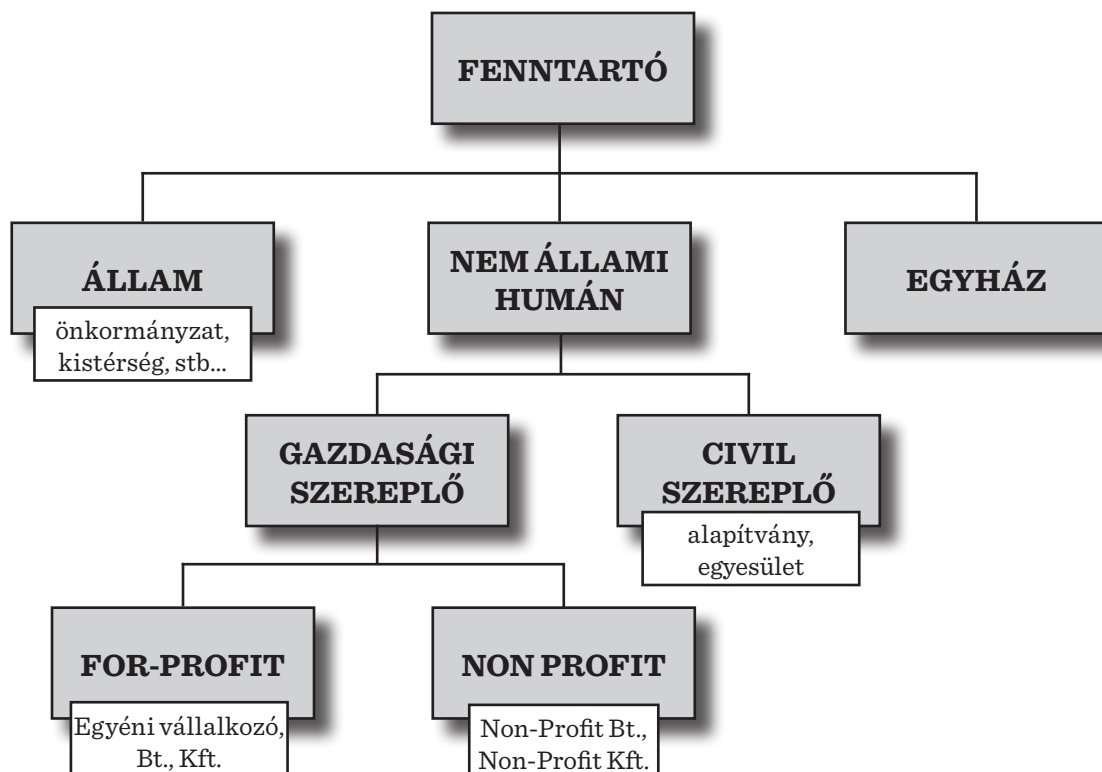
FENNTARTÓ

ÁLLAM

önkormányzat, kistérség, stb...

NEM ÁLLAMI HUMÁN

EGYHÁZ

GAZDASÁGI SZEREPLŐ

CIVIL SZEREPLŐ

alapítvány, egyesület

FOR-PROFIT

Egyéni vállalkozó, Bt., Kft.

NON PROFIT

Non-Profit Bt., Non-Profit Kft.